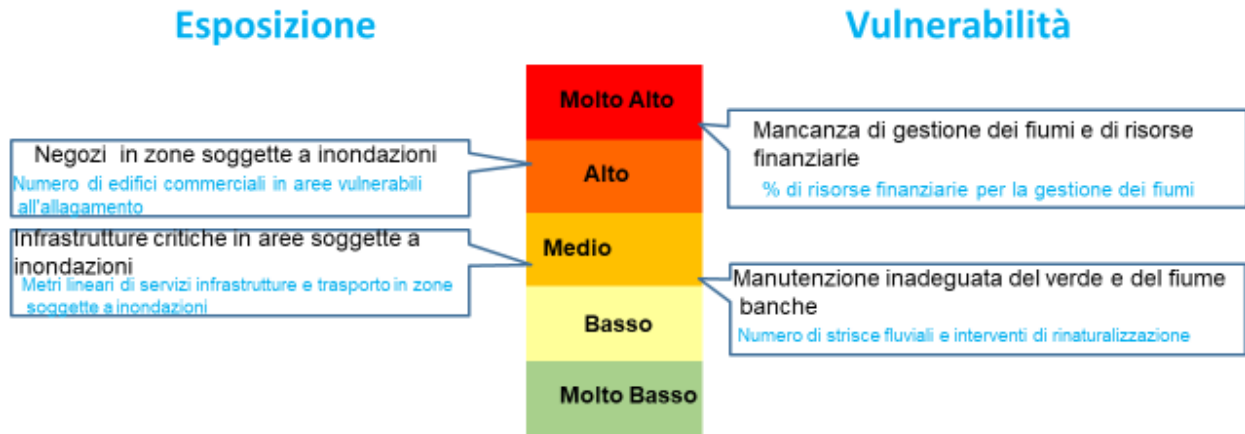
Esposizione

Vulnerabilità

Molto Alto

Alto

Medio

Basso

Molto Basso

Negozi in zone soggette a inondazioni
Numero di edifici commerciali in aree vulnerabili all'allagamento

Infrastrutture critiche in aree soggette a inondazioni
Metri lineari di servizi infrastrutture e trasporto in zone soggette a inondazioni

Mancanza di gestione dei fiumi e di risorse finanziarie
% di risorse finanziarie per la gestione dei fiumi

Manutenzione inadeguata del verde e del fiume banche
Numero di strisce fluviali e interventi di rinaturalizzazione